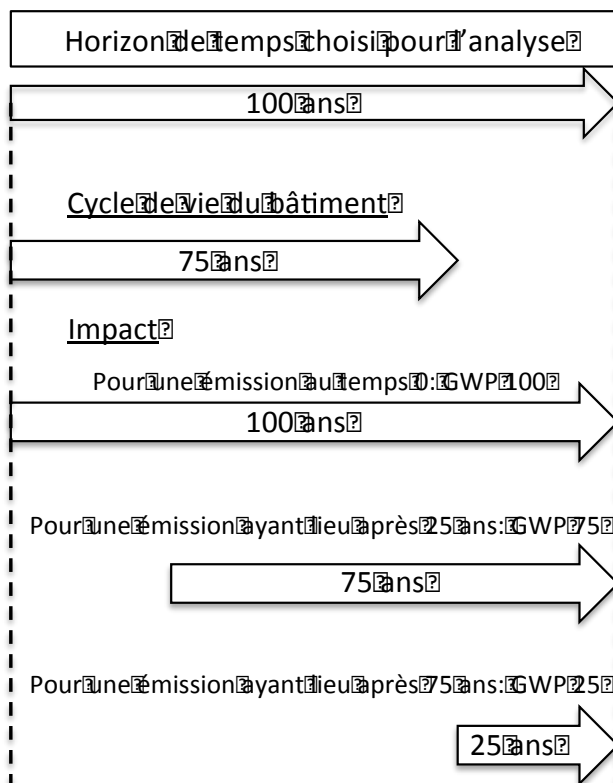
Horizon de temps choisi pour l'analyse

100 ans

Cycle de vie du bâtiment

75 ans

Impact

Pour une émission au temps 0 : GWP 100

100 ans

Pour une émission ayant lieu après 25 ans : GWP 75

75 ans

Pour une émission ayant lieu après 75 ans : GWP 25

25 ans